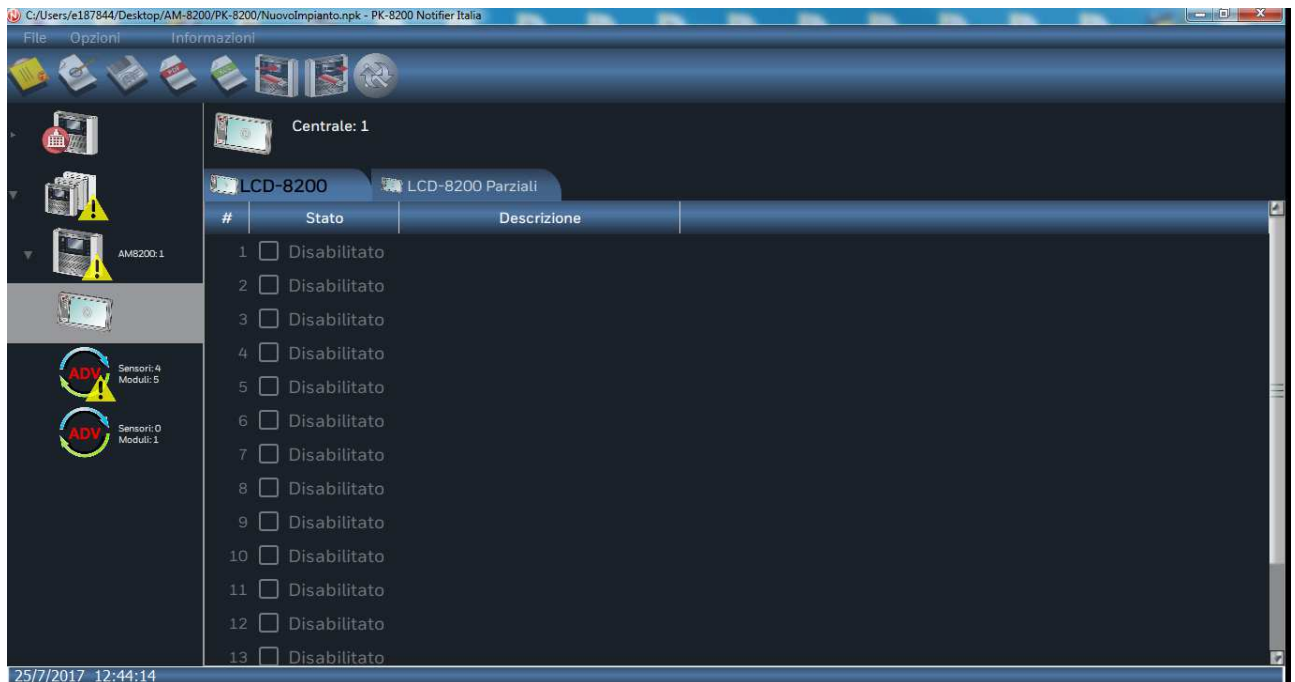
C:/Users/e187844/Desktop/AM-8200/PK-8200/NuovoImpianto.npk - PK-8200 Notifier Italia

File Opzioni Informazioni

AM8200: 1

Sensori: 4
Moduli: 5

Sensori: 0
Moduli: 1

Centrale: 1

LCD-8200 | LCD-8200 Parziali

| # | Stato | Descrizione |
|---|---|---|
| 1 | Disabilitato | |
| 2 | Disabilitato | |
| 3 | Disabilitato | |
| 4 | Disabilitato | |
| 5 | Disabilitato | |
| 6 | Disabilitato | |
| 7 | Disabilitato | |
| 8 | Disabilitato | |
| 9 | Disabilitato | |
| 10 | Disabilitato | |
| 11 | Disabilitato | |
| 12 | Disabilitato | |
| 13 | Disabilitato | |

25/7/2017 12:44:14